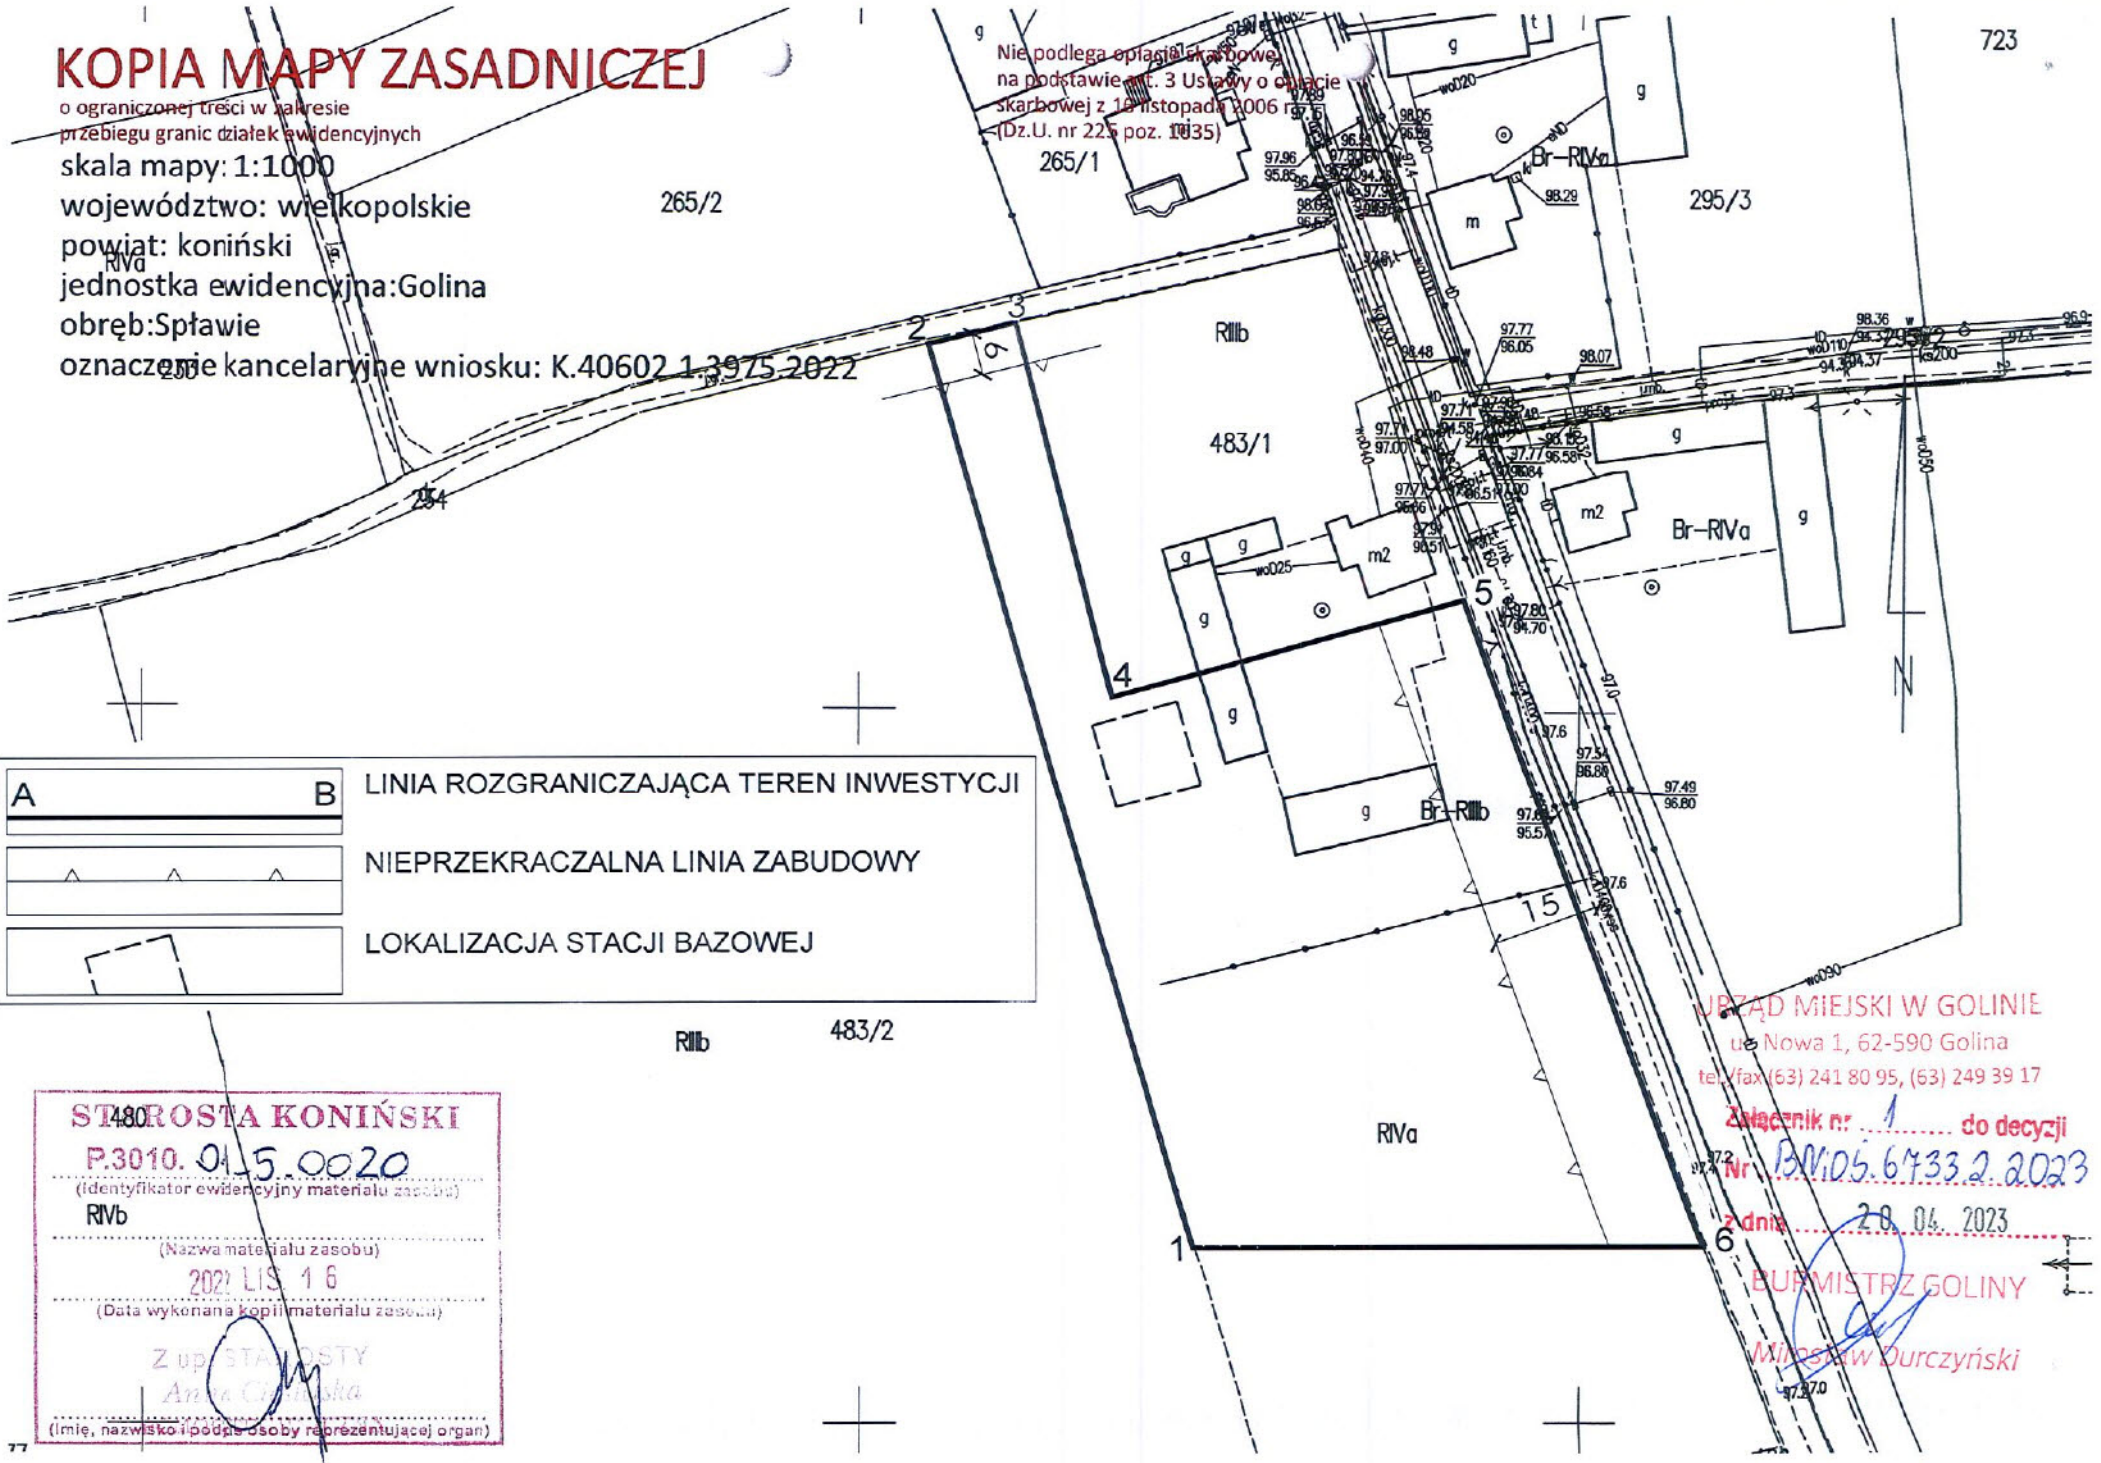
KOPIA MAPY ZASADNICZEJ
o ograniczonej treści w zakresie przebiegu granic działek ewidencyjnych
skala mapy: 1:1000
województwo: wielkopolskie
powiat: koniński
jednostka ewidencyjna:Golina
obręb:Spławie
oznaczenie kancelaryjne wniosku: K.40602.1.3975.2022

Nie podlega opłacie skarbowej na podstawie art. 3 Ustawy o opłacie skarbowej z 16 listopada 2006 r. (Dz.U. nr 225 poz. 1635)

723
265/2
265/1
295/3
RIVa
RIIIb
483/1
Br-RIVa
Br-RIIIb
295/2
254
2
3
6
4
5
15
1
6
m
m2
m2
g
g
g
g
g
g
g
g
g
g
g
t
RIIIb
483/2
RIVa
RIVb
480

| A B | LINIA ROZGRANICZAJĄCA TEREN INWESTYCJI |
|---|---|
| | NIEPRZEKRACZALNA LINIA ZABUDOWY |
| | LOKALIZACJA STACJI BAZOWEJ |

STAROSTA KONIŃSKI
P.3010. 01-5.0020
(identyfikator ewidencyjny materiału zasobu)
(Nazwa materiału zasobu)
2022 LIS. 16
(Data wykonania kopii materiału zasobu)
Z up. STAROSTY
Anna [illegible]
(Imię, nazwisko i podpis osoby reprezentującej organ)

URZĄD MIEJSKI W GOLINIE
ul. Nowa 1, 62-590 Golina
tel./fax (63) 241 80 95, (63) 249 39 17
Załącznik nr 1 do decyzji
Nr BN.05.6733.2.2023
z dnia 20. 04. 2023
BURMISTRZ GOLINY
Mirosław Durczyński